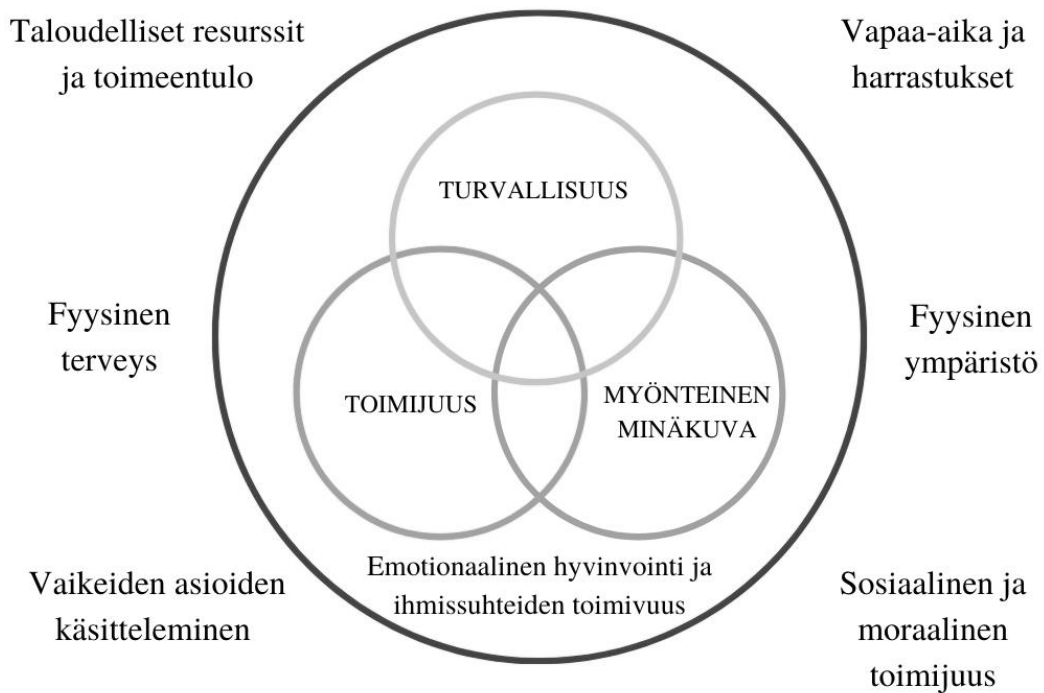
Taloudelliset resurssit ja toimeentulo

Vapaa-aika ja harrastukset

TURVALLISUUS

Fyysinen terveys

Fyysinen ympäristö

TOIMIJUUS

MYÖNTEINEN MINÄKUVA

Emotionaalinen hyvinvointi ja ihmissuhteiden toimivuus

Vaikeiden asioiden käsitteleminen

Sosiaalinen ja moraalinen toimijuus